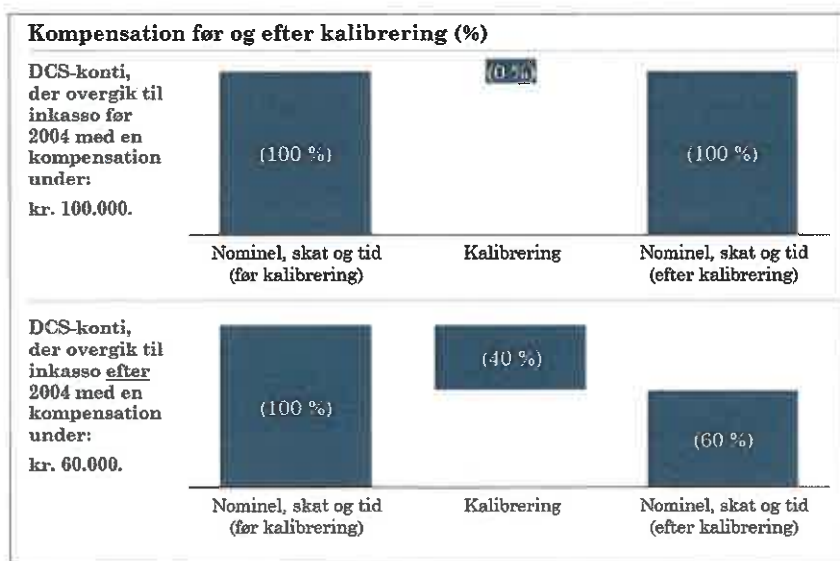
Kompensation før og efter kalibrering (%)

DCS-konti, der overgik til inkasso før 2004 med en kompensation under:

kr. 100.000.

(100 %)

(0 %)

(100 %)

Nominel, skat og tid (før kalibrering)

Kalibrering

Nominel, skat og tid (efter kalibrering)

DCS-konti, der overgik til inkasso efter 2004 med en kompensation under:

kr. 60.000.

(100 %)

(40 %)

(60 %)

Nominel, skat og tid (før kalibrering)

Kalibrering

Nominel, skat og tid (efter kalibrering)